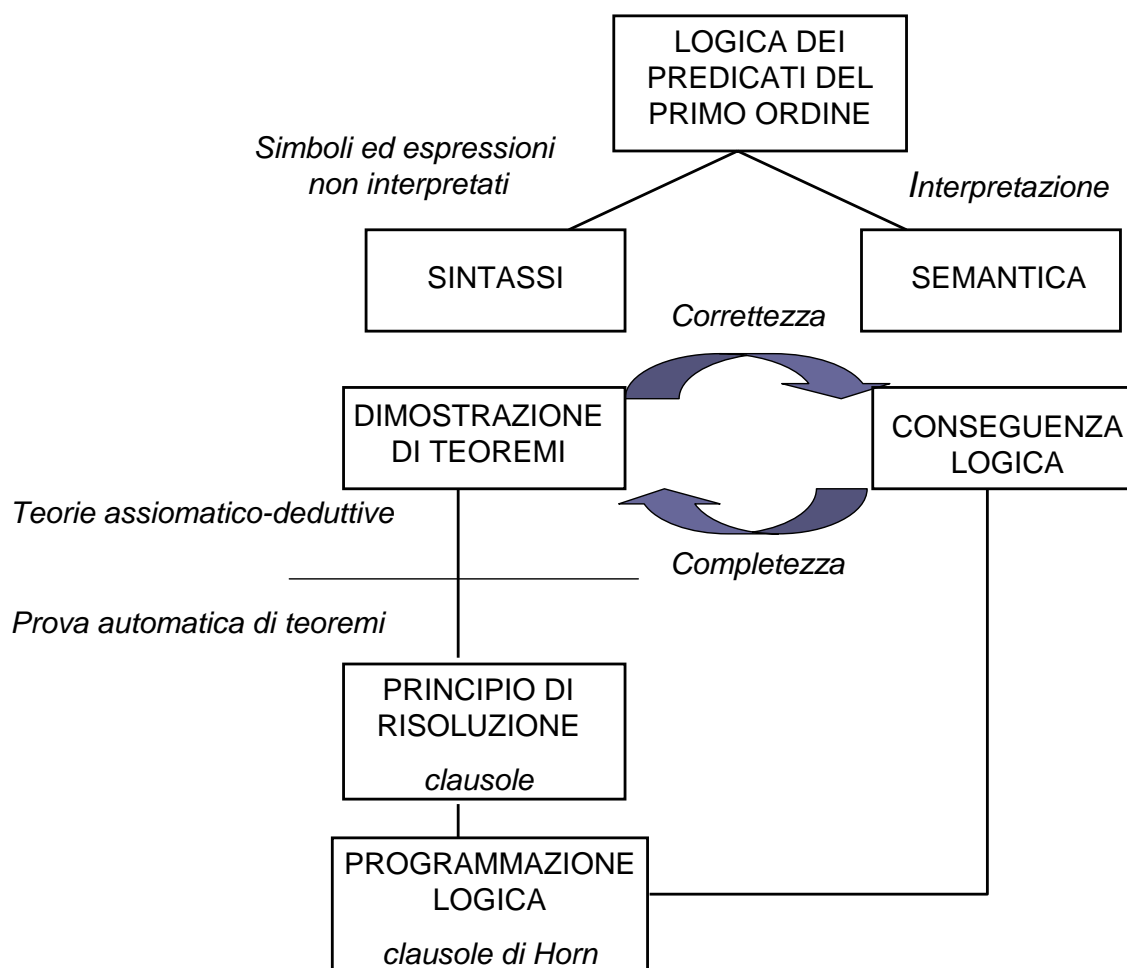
LOGICA DEI PREDICATI DEL PRIMO ORDINE

Simboli ed espressioni non interpretati

Interpretazione

SINTASSI

SEMANTICA

Correttezza

DIMOSTRAZIONE DI TEOREMI

CONSEGUENZA LOGICA

Teorie assiomatico-deduttive

Completezza

Prova automatica di teoremi

PRINCIPIO DI RISOLUZIONE

clausole

PROGRAMMAZIONE LOGICA

clausole di Horn